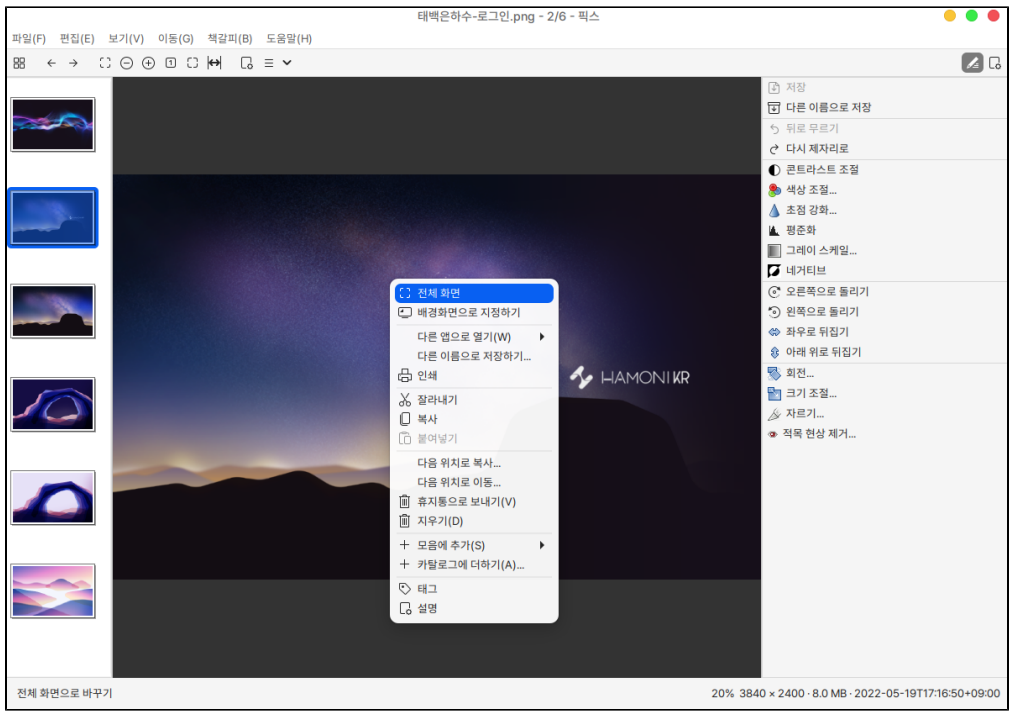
태백은하수-로그인.png - 2/6 - 픽스

파일(F) 편집(E) 보기(V) 이동(G) 책갈피(B) 도움말(H)

전체 화면
배경화면으로 지정하기
다른 앱으로 열기(W)
다른 이름으로 저장하기...
인쇄
잘라내기
복사
붙여넣기
다음 위치로 복사...
다음 위치로 이동...
휴지통으로 보내기(V)
지우기(D)
모음에 추가(S)
카탈로그에 더하기(A)...
태그
설명

HAMONIKR

저장
다른 이름으로 저장
뒤로 무르기
다시 제자리로
콘트라스트 조절
색상 조절...
초점 강화...
평준화
그레이 스케일...
네거티브
오른쪽으로 돌리기
왼쪽으로 돌리기
좌우로 뒤집기
아래 위로 뒤집기
회전...
크기 조절...
자르기...
적목 현상 제거...

전체 화면으로 바꾸기

20% 3840 × 2400 · 8.0 MB · 2022-05-19T17:16:50+09:00